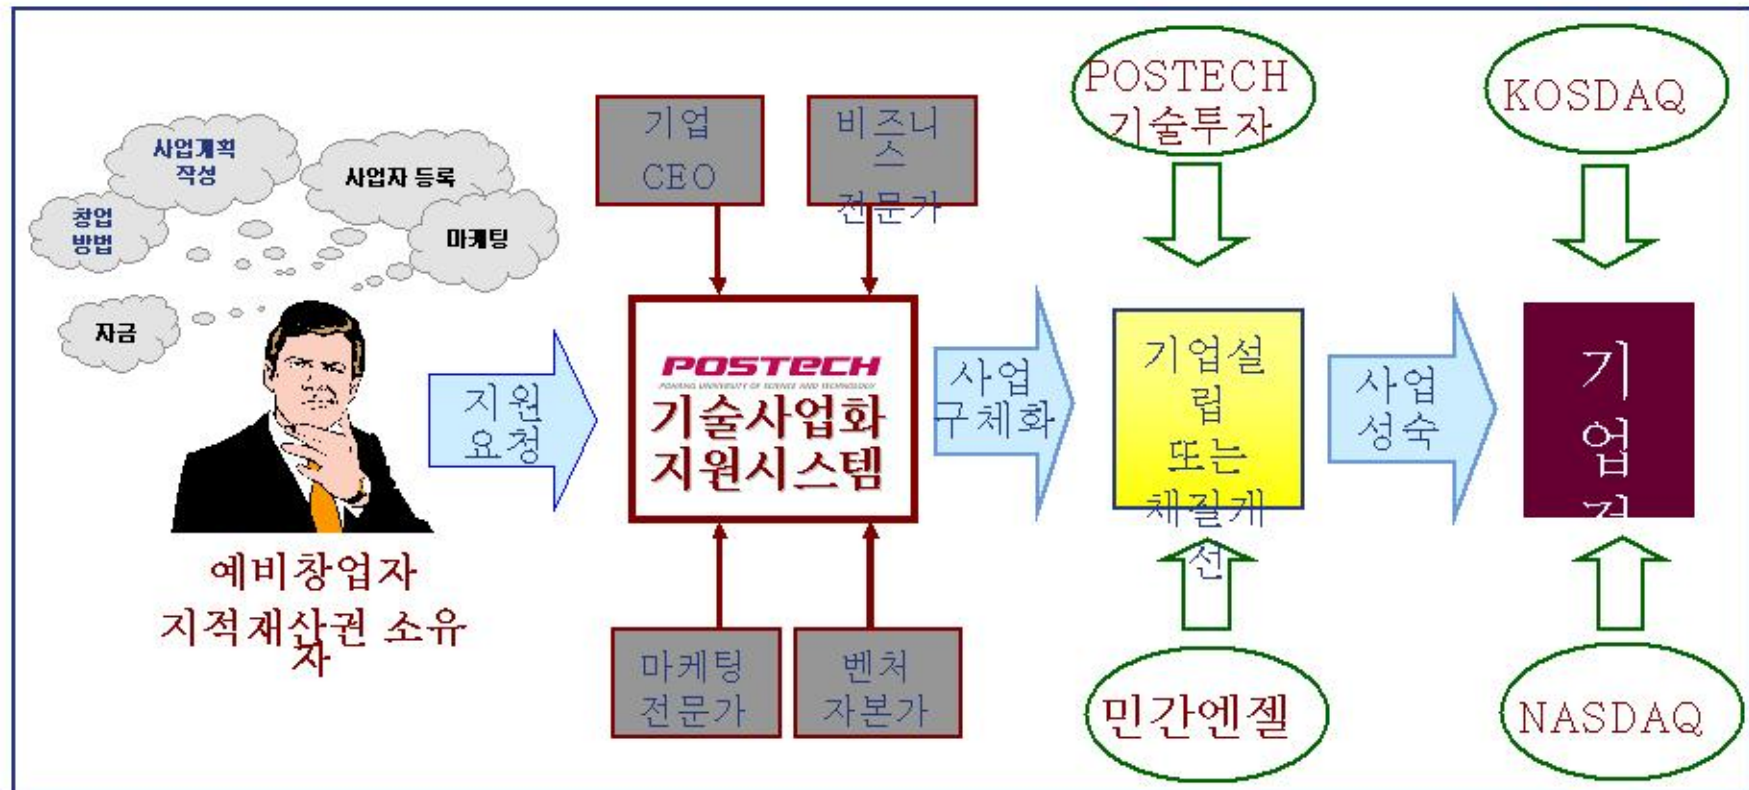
사업계획 작성

사업자 등록

창업 방법

마케팅

자금

예비창업자
지적재산권 소유자

지원 요청

기업 CEO

비즈니스 전문가

POSTECH
POHANG UNIVERSITY OF SCIENCE AND TECHNOLOGY
기술사업화 지원시스템

마케팅 전문가

벤처 자본가

사업 구체화

POSTECH 기술투자

기업설립 또는 체질개선

민간엔젤

사업 성숙

KOSDAQ

기업거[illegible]

NASDAQ